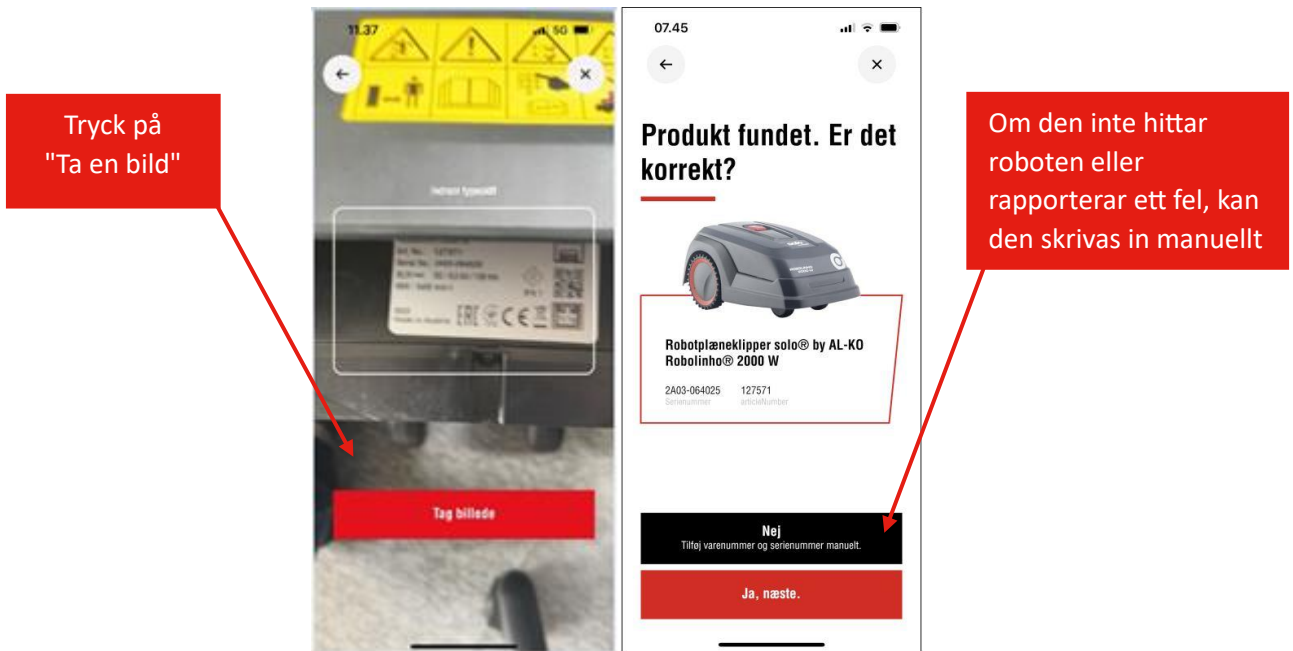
Tryck på "Ta en bild"

11.37

5G

Indsæt typeskilt

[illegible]

Tag billede

07.45

Produkt fundet. Er det korrekt?

Robotplæneklipper solo® by AL-KO Robolinho® 2000 W

2A03-064025
Serienummer

127571
articleNumber

Nej
Tilføj varenummer og serienummer manuelt.

Ja, næste.

Om den inte hittar roboten eller rapporterar ett fel, kan den skrivas in manuellt